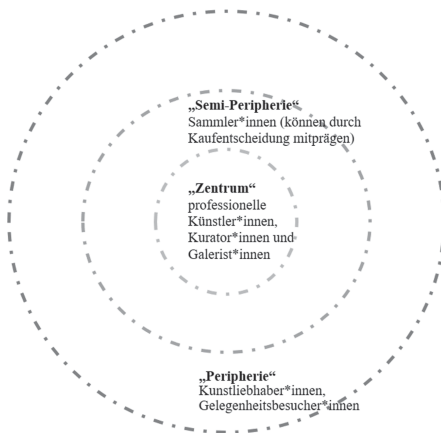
„Semi-Peripherie“
Sammler*innen (können durch Kaufentscheidung mitprägen)

„Zentrum“
professionelle Künstler*innen, Kurator*innen und Galerist*innen

„Peripherie“
Kunstliebhaber*innen, Gelegenheitsbesucher*innen